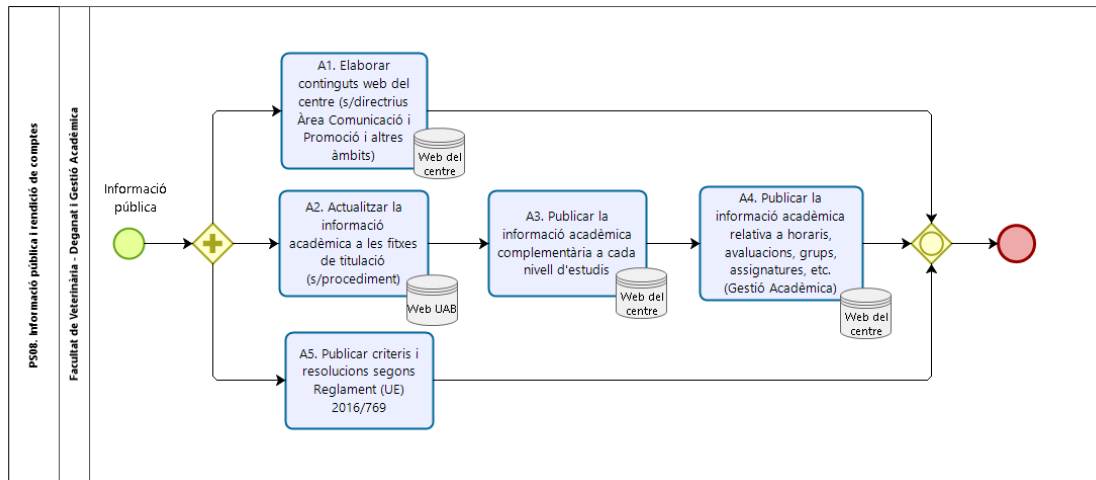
PS08. Informació pública i rendició de comptes

Facultat de Veterinària - Deganat i Gestió Acadèmica

Informació pública

A1. Elaborar continguts web del centre (s/directrius Àrea Comunicació i Promoció i altres àmbits)

Web del centre

A2. Actualitzar la informació acadèmica a les fitxes de titulació (s/procediment)

Web UAB

A3. Publicar la informació acadèmica complementària a cada nivell d'estudis

Web del centre

A4. Publicar la informació acadèmica relativa a horaris, avaluacions, grups, assignatures, etc. (Gestió Acadèmica)

Web del centre

A5. Publicar criteris i resolucions segons Reglament (UE) 2016/769